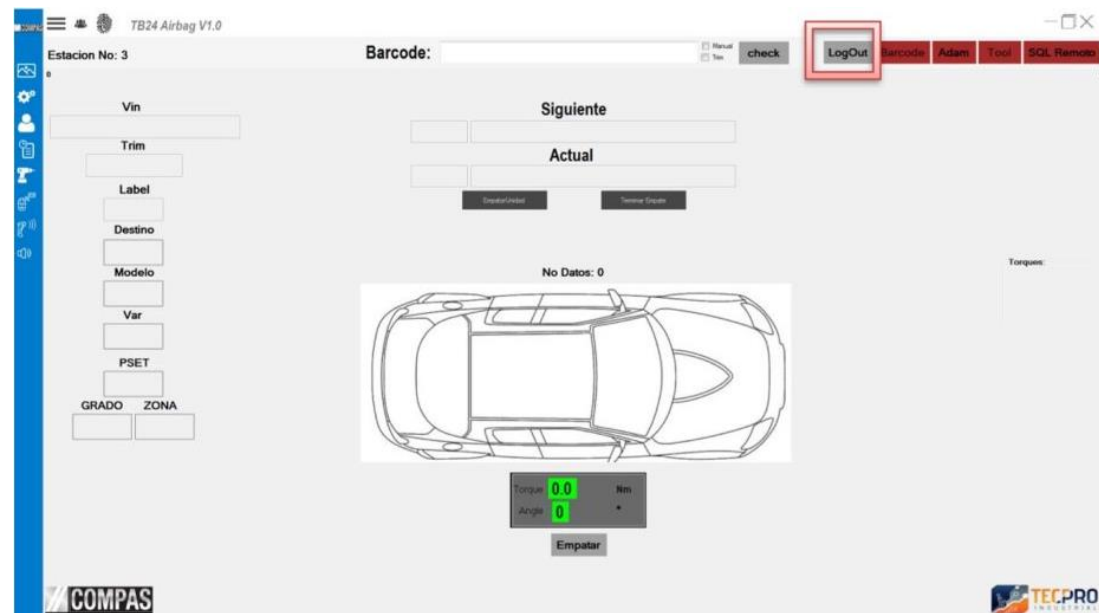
TB24 Airbag V1.0

Estacion No: 3

Barcode:

Manual
Tas

check

LogOut
Barcode
Adam
Tool
SQL Remoto

Vin

Trim

Label

Destino

Modelo

Var

PSET

GRADO ZONA

Siguiente

Actual

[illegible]
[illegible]

No Datos: 0

Torques:

Torque 0.0 Nm
Angle 0 °

Empatar

COMPAS

TECPRO
INDUSTRIAL